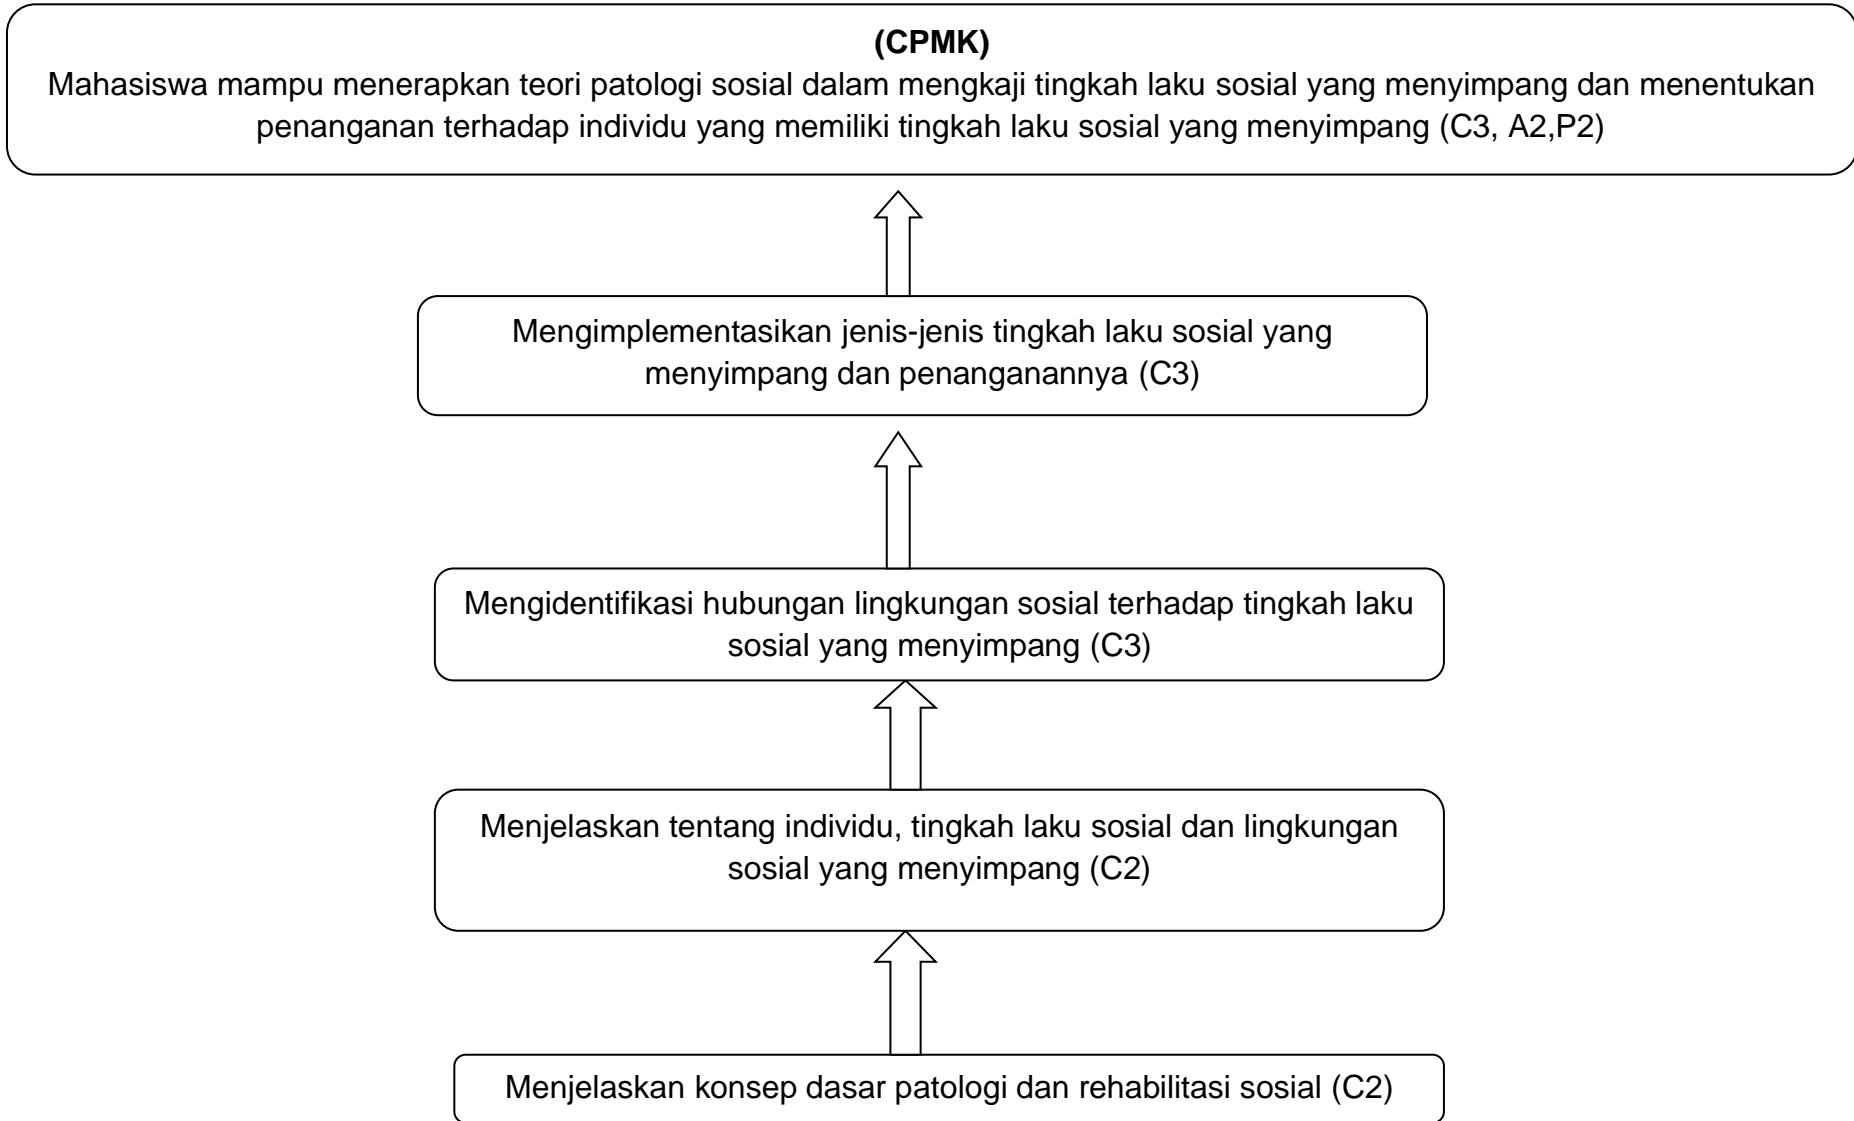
(CPMK)
Mahasiswa mampu menerapkan teori patologi sosial dalam mengkaji tingkah laku sosial yang menyimpang dan menentukan penanganan terhadap individu yang memiliki tingkah laku sosial yang menyimpang (C3, A2,P2)

Mengimplementasikan jenis-jenis tingkah laku sosial yang menyimpang dan penanganannya (C3)

Mengidentifikasi hubungan lingkungan sosial terhadap tingkah laku sosial yang menyimpang (C3)

Menjelaskan tentang individu, tingkah laku sosial dan lingkungan sosial yang menyimpang (C2)

Menjelaskan konsep dasar patologi dan rehabilitasi sosial (C2)